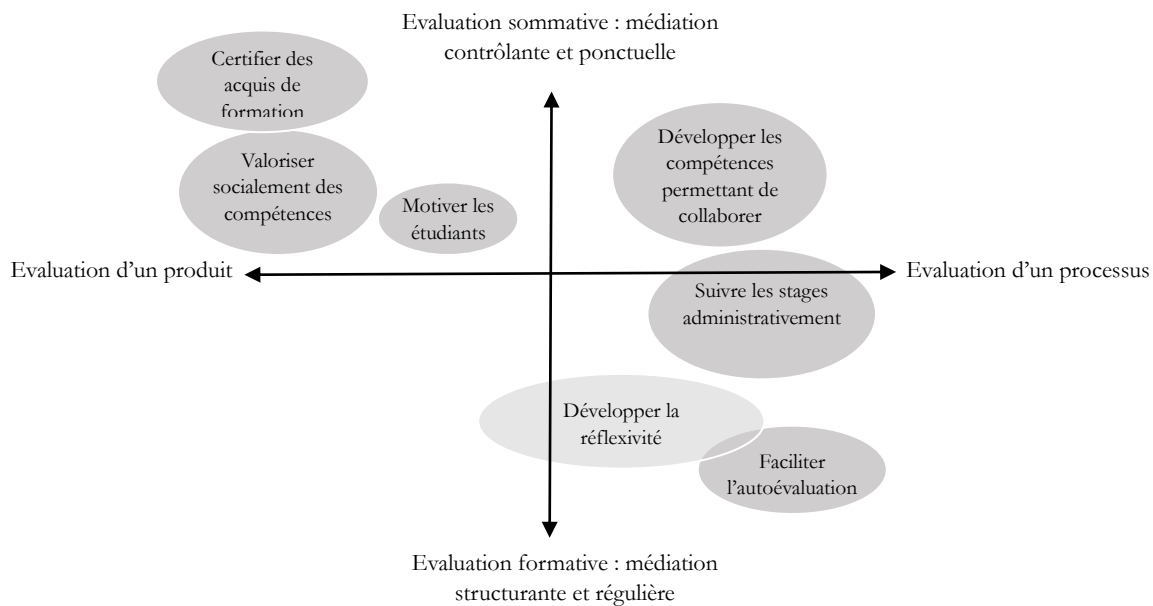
Evaluation sommative : médiation contrôlante et ponctuelle

Certifier des acquis de formation

Valoriser socialement des compétences

Motiver les étudiants

Développer les compétences permettant de collaborer

Evaluation d'un produit

Evaluation d'un processus

Suivre les stages administrativement

Développer la réflexivité

Faciliter l'autoévaluation

Evaluation formative : médiation structurante et régulière